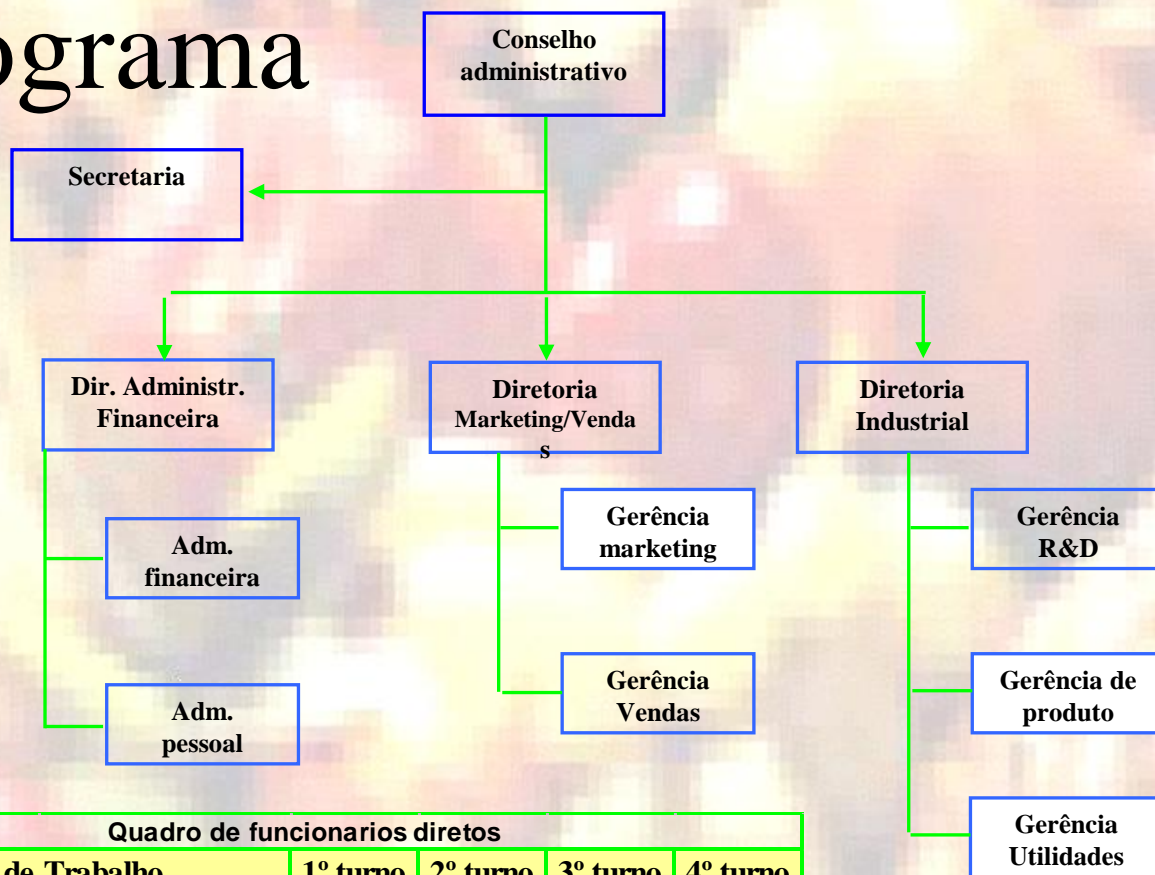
ograma

Conselho administrativo

Secretaria

Dir. Administr. Financeira

Diretoria Marketing/Vendas

Diretoria Industrial

Adm. financeira

Adm. pessoal

Gerência marketing

Gerência Vendas

Gerência R&D

Gerência de produto

Gerência Utilidades

| Quadro de funcionarios diretos | | | | |
|---|---|---|---|---|
| de Trabalho | 1º turno | 2º turno | 3º turno | 4º turno |